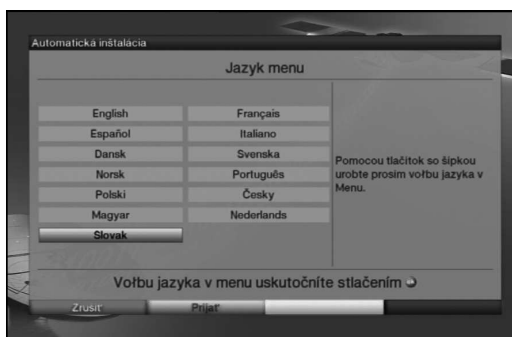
Automatická inštalácia

Jazyk menu

English
Français
Español
Italiano
Dansk
Svenska
Norsk
Português
Polski
Česky
Magyar
Nederlands
Slovak

Pomocou tlačítok so šipkou urobte prosím voľbu jazyka v Menu.

Voľbu jazyka v menu uskutočnite stlačením

Zrušiť
Prijať